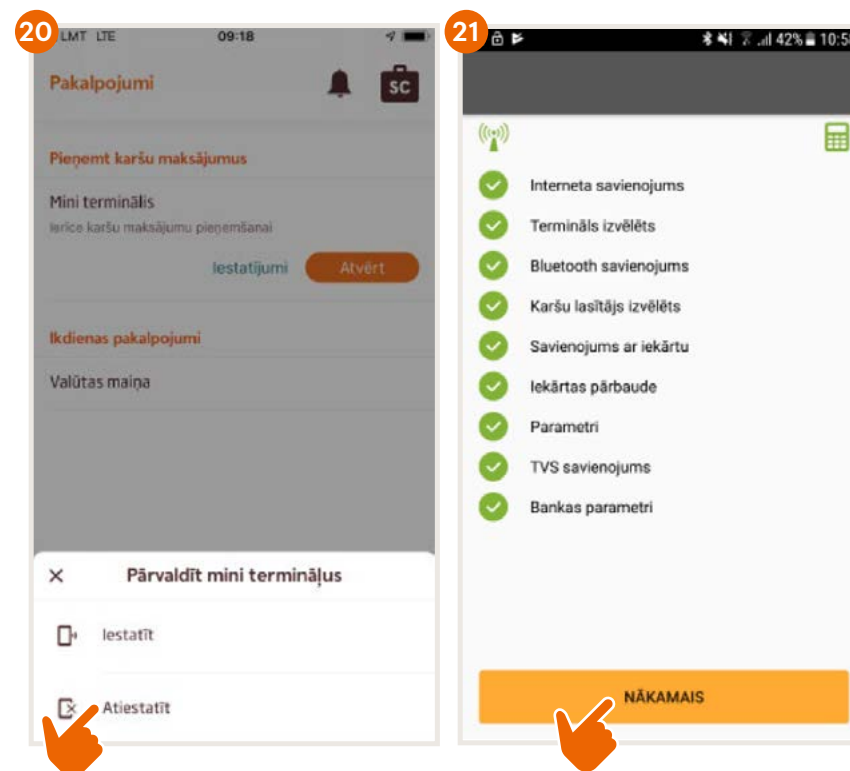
20

LMT LTE 09:18

Pakalpojumi

SC

Pieņemt karšu maksājumus

Mini terminālis
Ierīce karšu maksājumu pieņemšanai

Iestatījumi Atvērt

Ikdienas pakalpojumi

Valūtas maiņa

✕ Pārvaldīt mini termināļus

Iestatīt

Atiestatīt

21

42% 10:5

Interneta savienojums

Termināls izvēlēts

Bluetooth savienojums

Karšu lasītājs izvēlēts

Savienojums ar iekārtu

Iekārtas pārbaude

Parametri

TVS savienojums

Bankas parametri

NĀKAMAIS